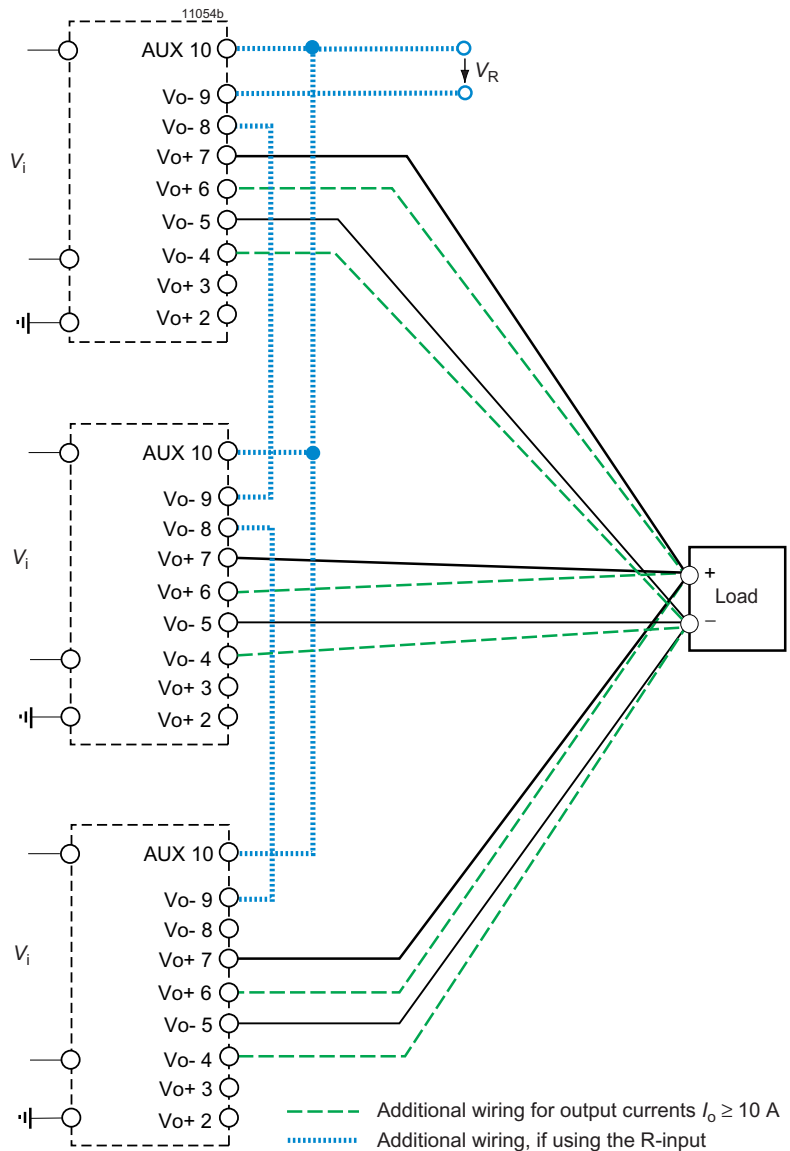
11054b

AUX 10
Vo- 9
Vo- 8
Vo+ 7
Vo+ 6
Vo- 5
Vo- 4
Vo+ 3
Vo+ 2

$V_R$

$V_i$

AUX 10
Vo- 9
Vo- 8
Vo+ 7
Vo+ 6
Vo- 5
Vo- 4
Vo+ 3
Vo+ 2

$V_i$

+
Load
–

AUX 10
Vo- 9
Vo- 8
Vo+ 7
Vo+ 6
Vo- 5
Vo- 4
Vo+ 3
Vo+ 2

$V_i$

Additional wiring for output currents $I_o \geq 10$ A
Additional wiring, if using the R-input